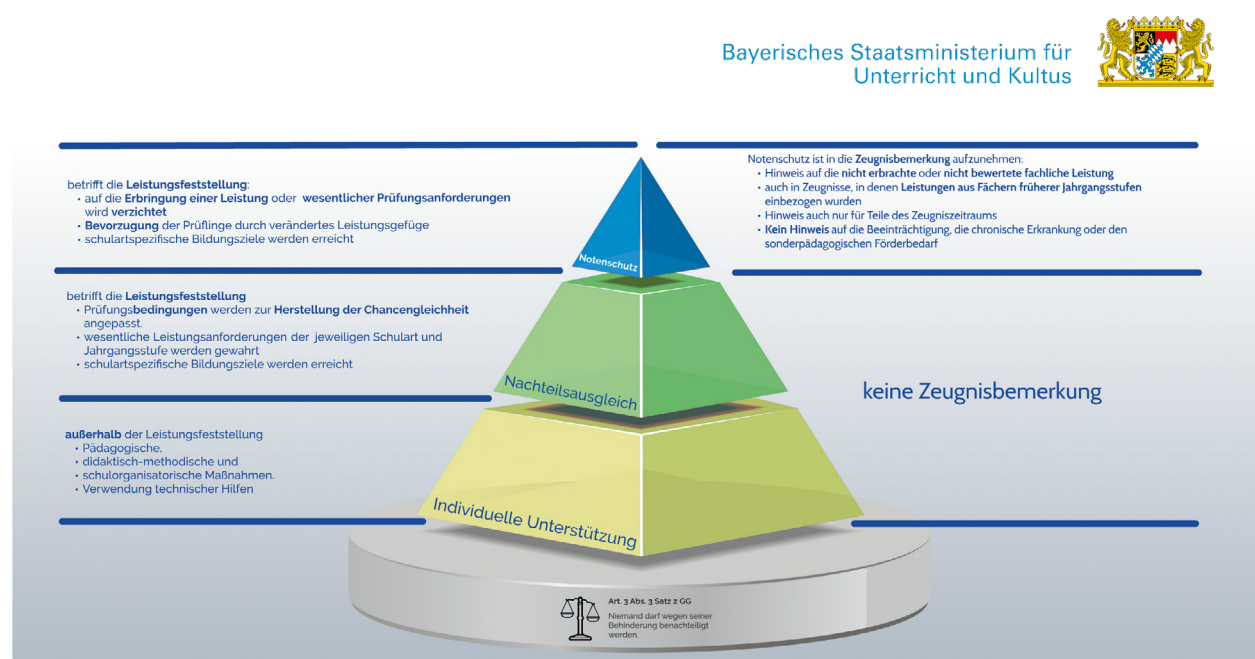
Bayerisches Staatsministerium für Unterricht und Kultus

betrifft die Leistungsfeststellung:
• auf die Erbringung einer Leistung oder wesentlicher Prüfungsanforderungen wird verzichtet
• Bevorzugung der Prüflinge durch verändertes Leistungsgefüge
• schulartspezifische Bildungsziele werden erreicht

Notenschutz ist in die Zeugnisbemerkung aufzunehmen:
• Hinweis auf die nicht erbrachte oder nicht bewertete fachliche Leistung
• auch in Zeugnisse, in denen Leistungen aus Fächern früherer Jahrgangsstufen einbezogen wurden
• Hinweis auch nur für Teile des Zeugniszeitraums
• Kein Hinweis auf die Beeinträchtigung, die chronische Erkrankung oder den sonderpädagogischen Förderbedarf

Notenschutz

betrifft die Leistungsfeststellung
• Prüfungsbedingungen werden zur Herstellung der Chancengleichheit angepasst.
• wesentliche Leistungsanforderungen der jeweiligen Schulart und Jahrgangsstufe werden gewahrt
• schulartspezifische Bildungsziele werden erreicht

Nachteilsausgleich

keine Zeugnisbemerkung

außerhalb der Leistungsfeststellung
• Pädagogische,
• didaktisch-methodische und
• schulorganisatorische Maßnahmen.
• Verwendung technischer Hilfen

Individuelle Unterstützung

Art. 3 Abs. 3 Satz 2 GG
Niemand darf wegen seiner Behinderung benachteiligt werden.